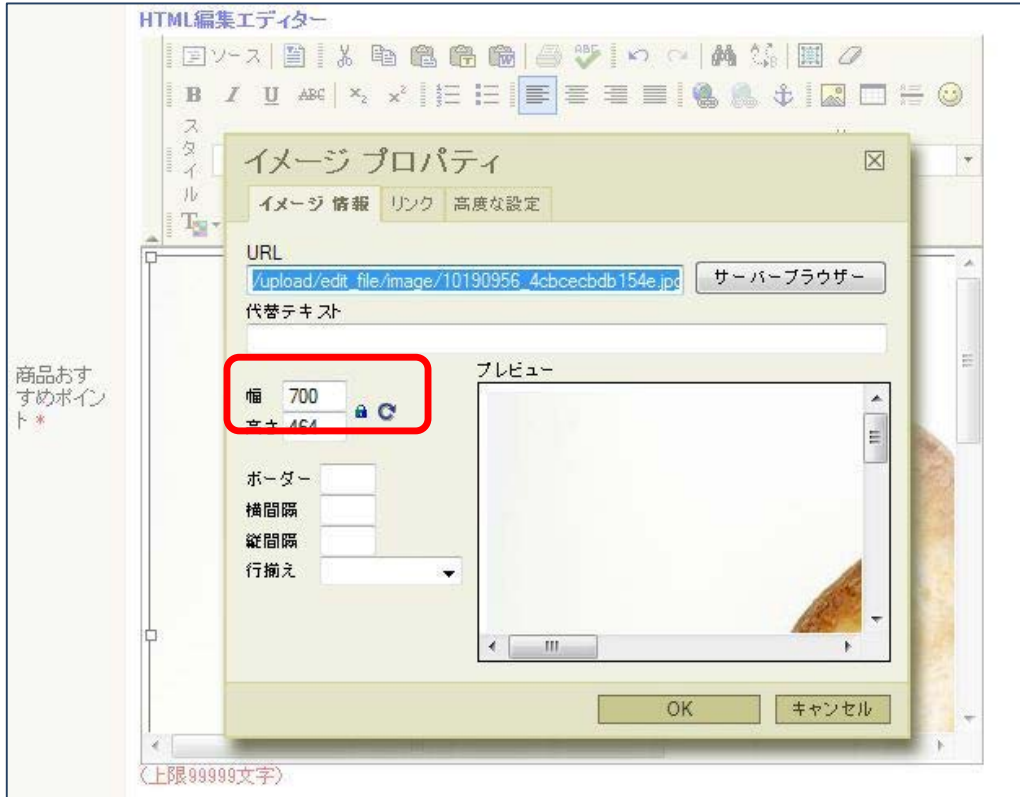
HTML編集エディター

ソース

B I U ABC $x_2$ $x^2$

スタイル

イメージ プロパティ

イメージ 情報 | リンク | 高度な設定

URL

/upload/edit_file/image/10190956_4cbcecbdb154e.jpg

サーバーブラウザー

代替テキスト

プレビュー

幅 700

高さ 464

ボーダー

横間隔

縦間隔

行揃え

OK

キャンセル

商品おすすめポイント *

(上限99999文字)